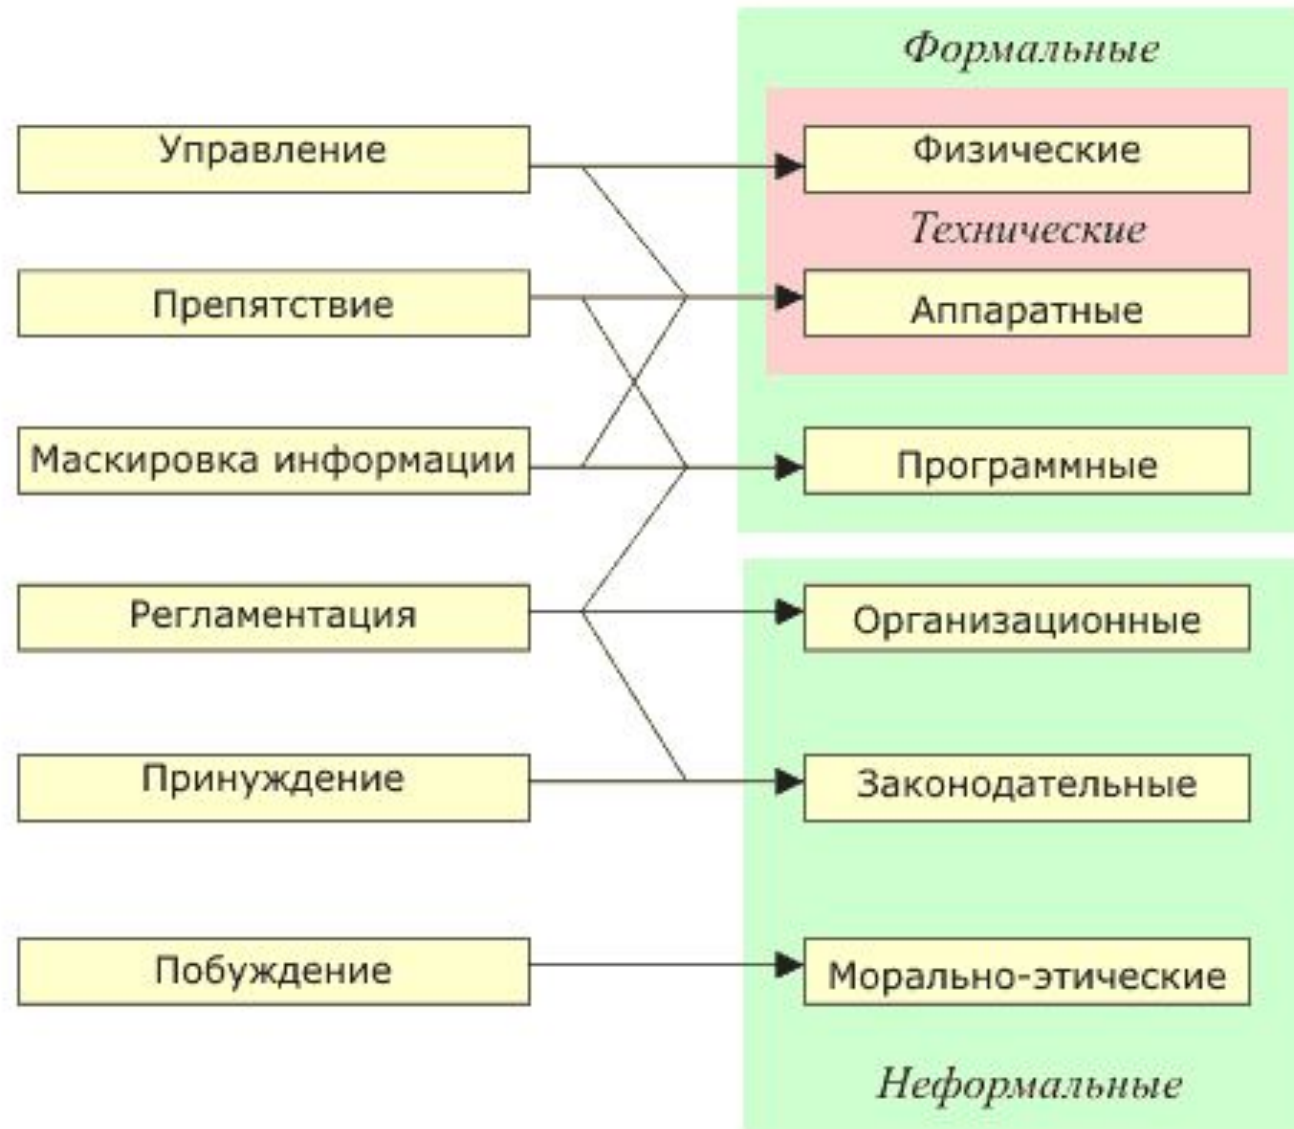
Формальные

Управление

Физические

Технические

Препятствие

Аппаратные

Маскировка информации

Программные

Регламентация

Организационные

Принуждение

Законодательные

Побуждение

Морально-этические

Неформальные